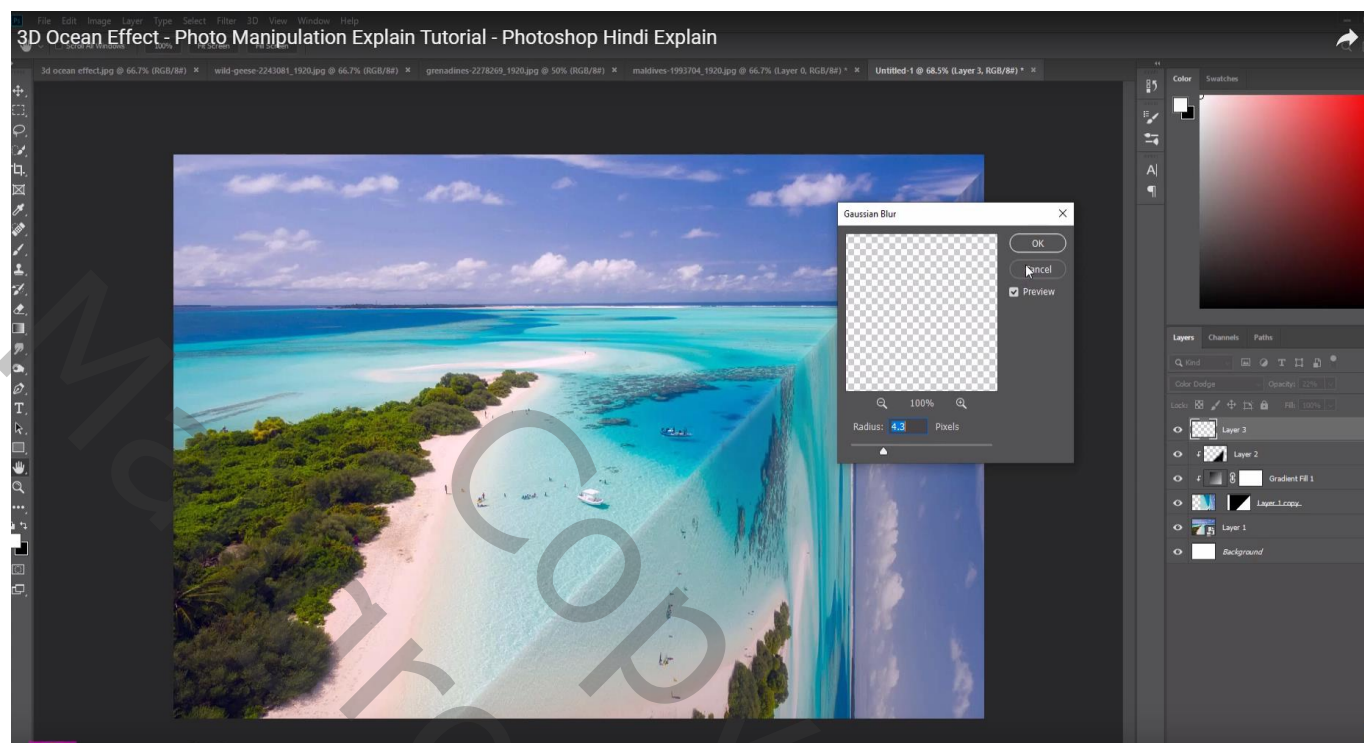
File Edit Image Layer Type Select Filter 3D View Window Help

3D Ocean Effect - Photo Manipulation Explain Tutorial - Photoshop Hindi Explain

Scroll All Windows 100% Fit Screen Fill Screen

3d ocean effect.jpg @ 66.7% (RGB/8#) × wild-geese-2243081_1920.jpg @ 66.7% (RGB/8#) × grenadines-2278269_1920.jpg @ 50% (RGB/8#) × maldives-1993704_1920.jpg @ 66.7% (Layer 0, RGB/8#) * × Untitled-1 @ 68.5% (Layer 3, RGB/8#) * ×

Gaussian Blur

OK

Cancel

Preview

100%

Radius: 4.3 Pixels

Color Swatches

Layers Channels Paths

Kind

Color Dodge Opacity: 22%

Lock: Fill: 100%

Layer 3

Layer 2

Gradient Fill 1

Layer 1 copy

Layer 1

Background

Ma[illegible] Copy